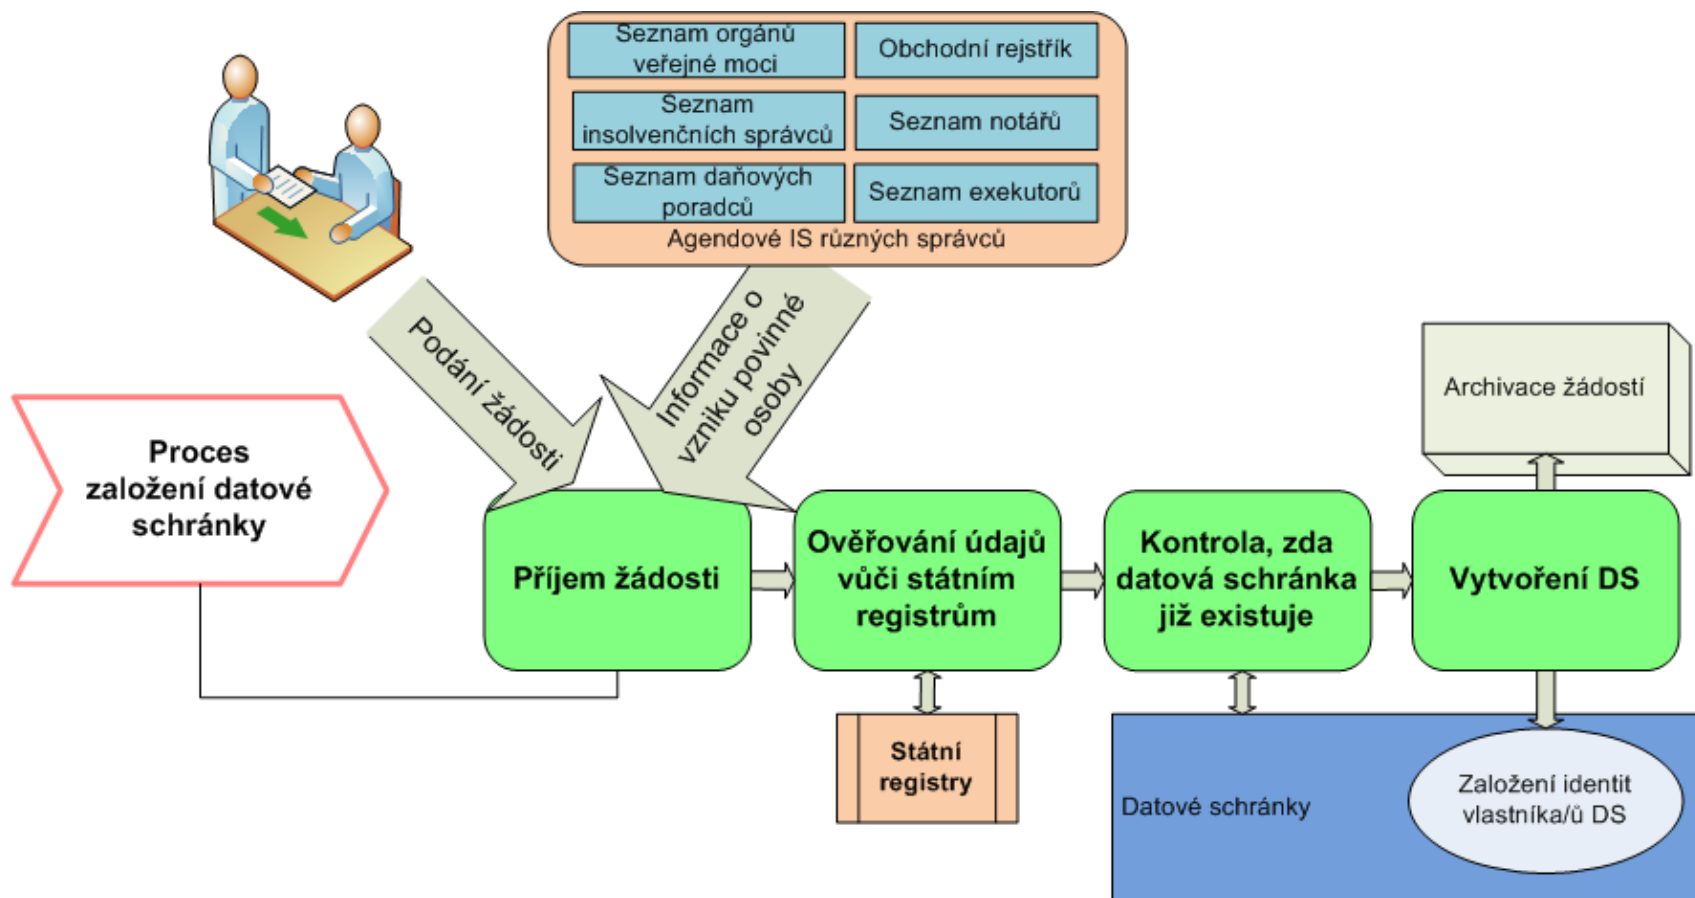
Seznam orgánů veřejné moci

Obchodní rejstřík

Seznam insolvenčních správců

Seznam notářů

Seznam daňových poradců

Seznam exekutorů

Agendové IS různých správců

Podání žádosti

Informace o vzniku povinné osoby

Proces založení datové schránky

Příjem žádosti

Ověřování údajů vůči státním registrům

Kontrola, zda datová schránka již existuje

Vytvoření DS

Archivace žádostí

Státní registry

Datové schránky

Založení identit vlastníka/ů DS